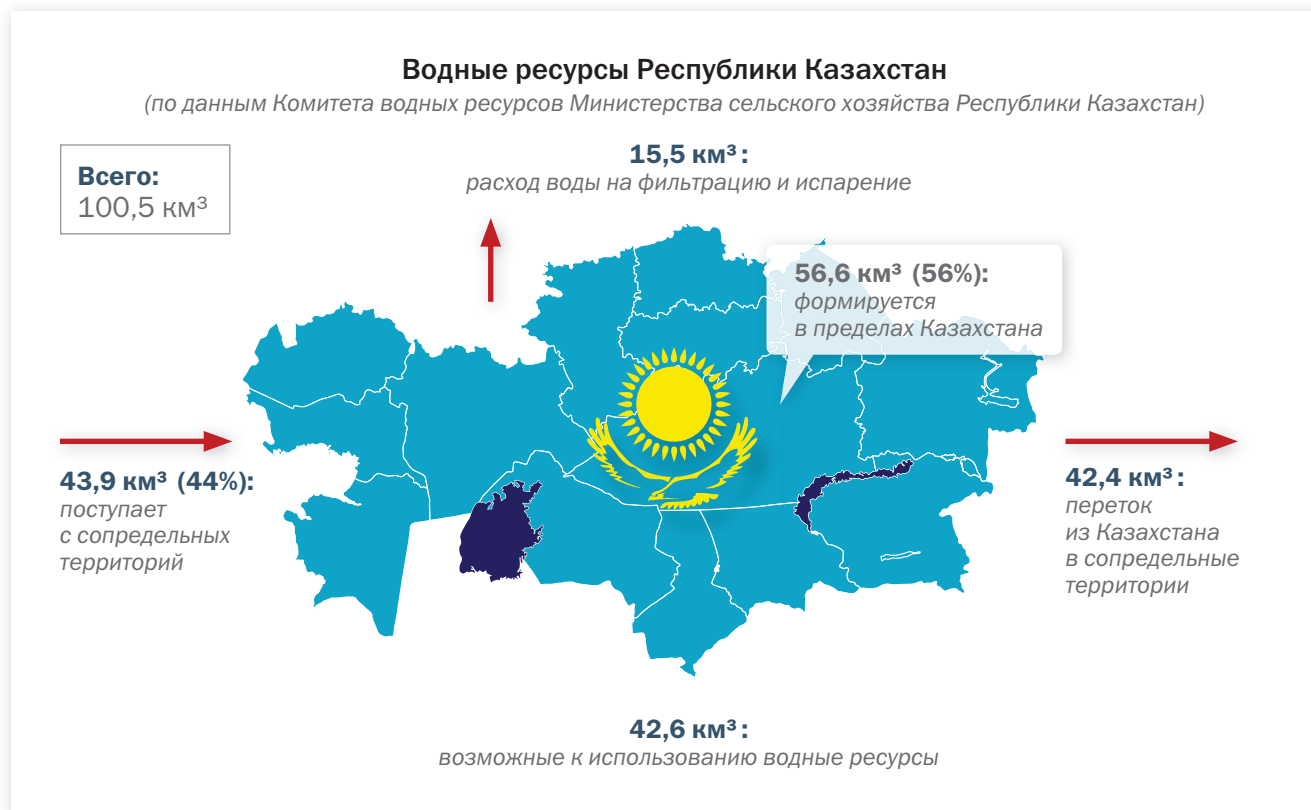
Водные ресурсы Республики Казахстан
(по данным Комитета водных ресурсов Министерства сельского хозяйства Республики Казахстан)

Всего:
100,5 км³

15,5 км³:
расход воды на фильтрацию и испарение

56,6 км³ (56%):
формируется
в пределах Казахстана

43,9 км³ (44%):
поступает
с сопредельных
территорий

42,4 км³:
переток
из Казахстана
в сопредельные
территории

42,6 км³:
возможные к использованию водные ресурсы